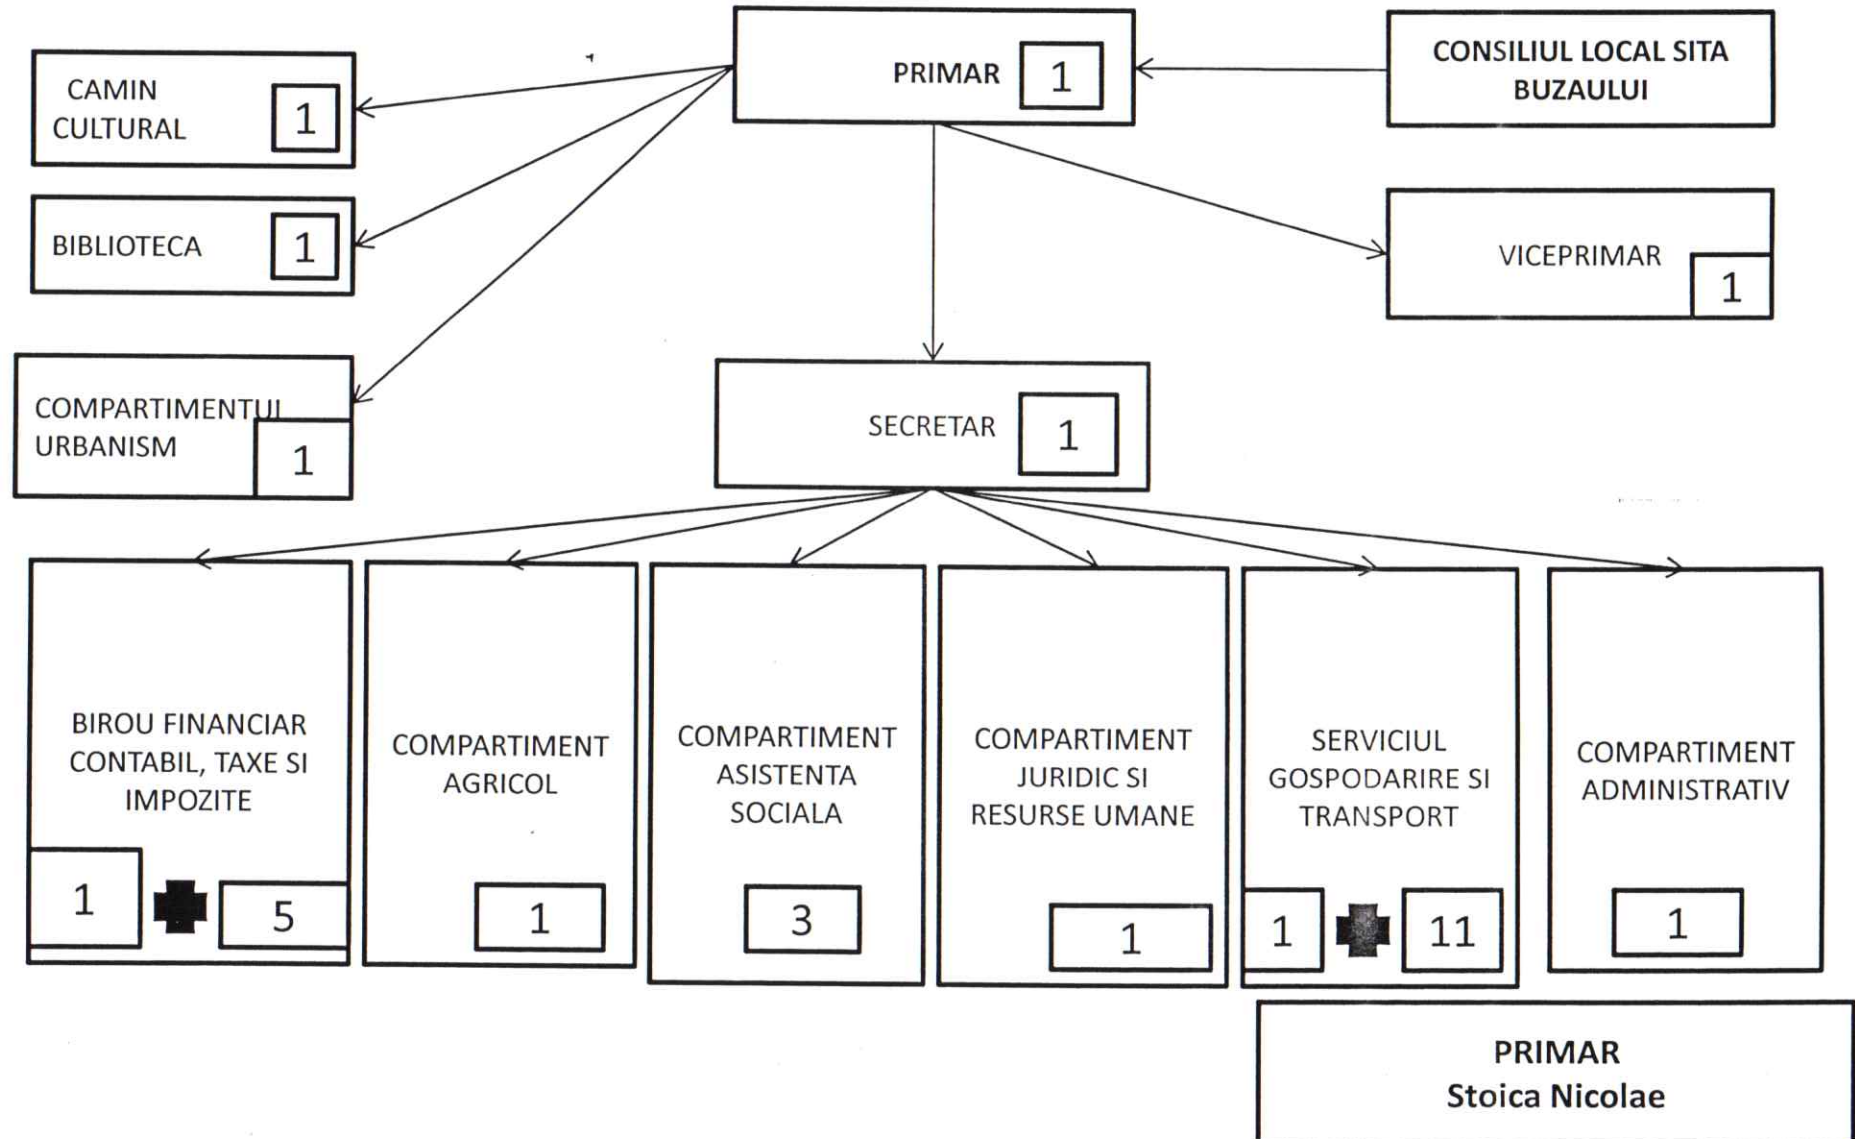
CAMIN CULTURAL 1

BIBLIOTECA 1

COMPARTIMENTUL URBANISM 1

PRIMAR 1

CONSILIUL LOCAL SITA BUZAULUI

VICEPRIMAR 1

SECRETAR 1

BIROU FINANCIAR CONTABIL, TAXE SI IMPOZITE
1 5

COMPARTIMENT AGRICOL
1

COMPARTIMENT ASISTENTA SOCIALA
3

COMPARTIMENT JURIDIC SI RESURSE UMANE
1

SERVICIUL GOSPODARIRE SI TRANSPORT
1 11

COMPARTIMENT ADMINISTRATIV
1

PRIMAR
Stoica Nicolae